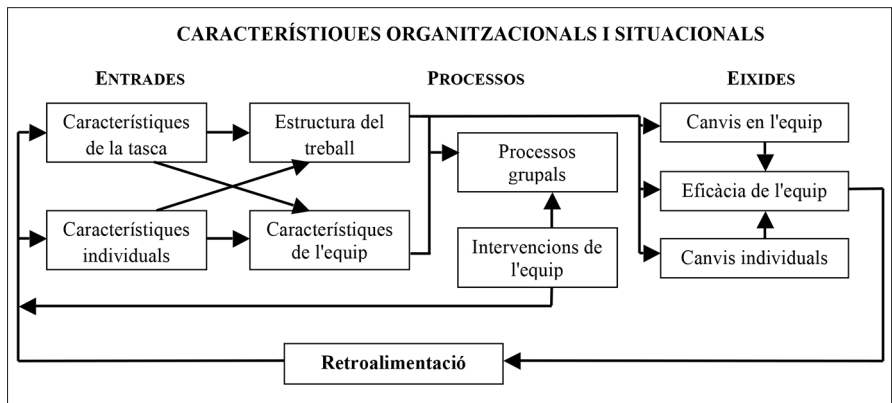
CARACTERÍSTIOUES ORGANITZACIONALS I SITUACIONALS

ENTRADES

PROCESSOS

EIXIDES

Característiques de la tasca

Estructura del treball

Canvis en l'equip

Processos grupals

Eficàcia de l'equip

Característiques individuals

Característiques de l'equip

Intervencions de l'equip

Canvis individuals

Retroalimentació